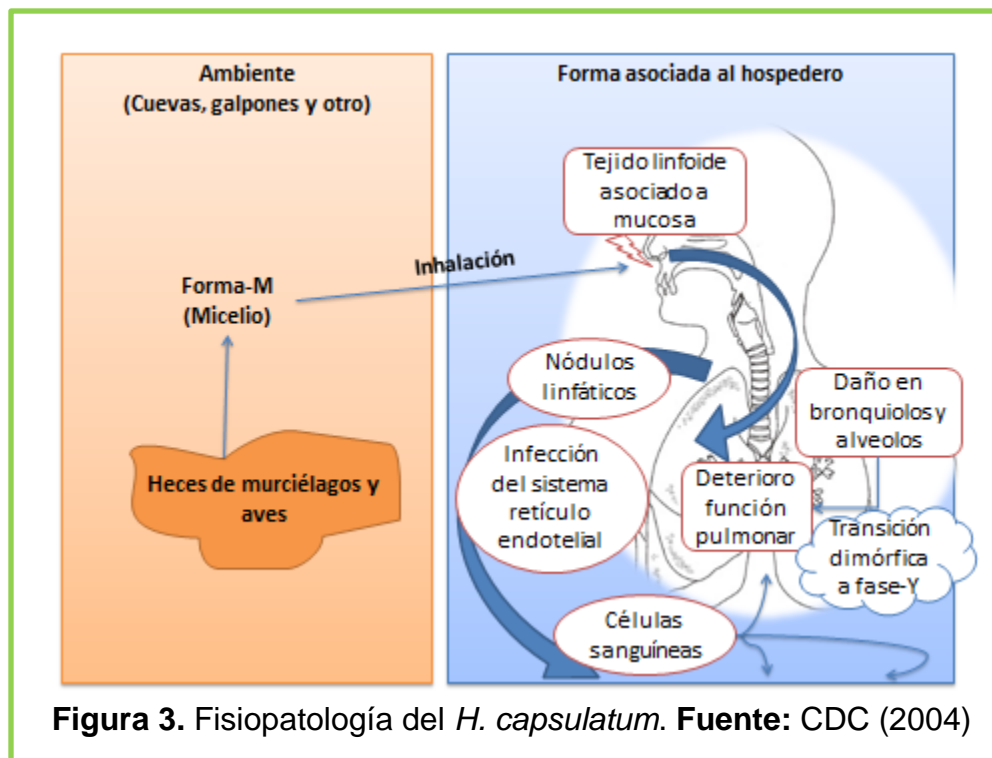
Ambiente
(Cuevas, galpones y otro)

Forma-M
(Micelio)

Heces de murciélagos y aves

Inhalación

Forma asociada al hospedero

Tejido linfoide asociado a mucosa

Nódulos linfáticos

Infección del sistema retículo endotelial

Daño en bronquiolos y alveolos

Deterioro función pulmonar

Transición dimórfica a fase-Y

Células sanguíneas

**Figura 3.** Fisiopatología del *H. capsulatum*. **Fuente:** CDC (2004)